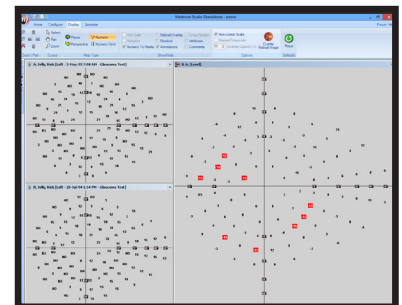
Maximum Studio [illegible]

Home Configure Display Annotate

Select Pan Zoom

Numeric Numeric Only

Non-Linear Scale

Outline Retinal Image

Reset

A, Jelly, Nick (Left - 5-Nov-09 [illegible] - Glaucoma Test)

B, Jelly, Nick (Left - 25-Jul-04 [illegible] - Glaucoma Test)

B-A [Level]